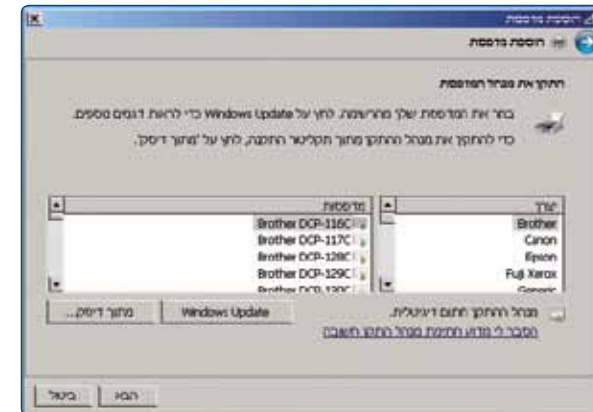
הוספת מדפסת

הוספת מדפסת

התקן את מנהל המדפסת

בחר את המדפסת שלך מהרשימה. לחץ על Windows Update כדי לראות דגמים נוספים.

כדי להתקין את מנהל ההתקן מתוך תקליטור התקנה, לחץ על 'מתוך דיסק'.

| יצרן |
|---|
| Brother |
| Canon |
| Epson |
| Fuji Xerox |
| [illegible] |

| מדפסות |
|---|
| Brother DCP-116C |
| Brother DCP-117C |
| Brother DCP-128C |
| Brother DCP-129C |
| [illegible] |

מנהל התקן חתום דיגיטלית.

הסבר לי מדוע חתימת מנהל התקן חשובה

Windows Update

מתוך דיסק...

הבא

ביטול